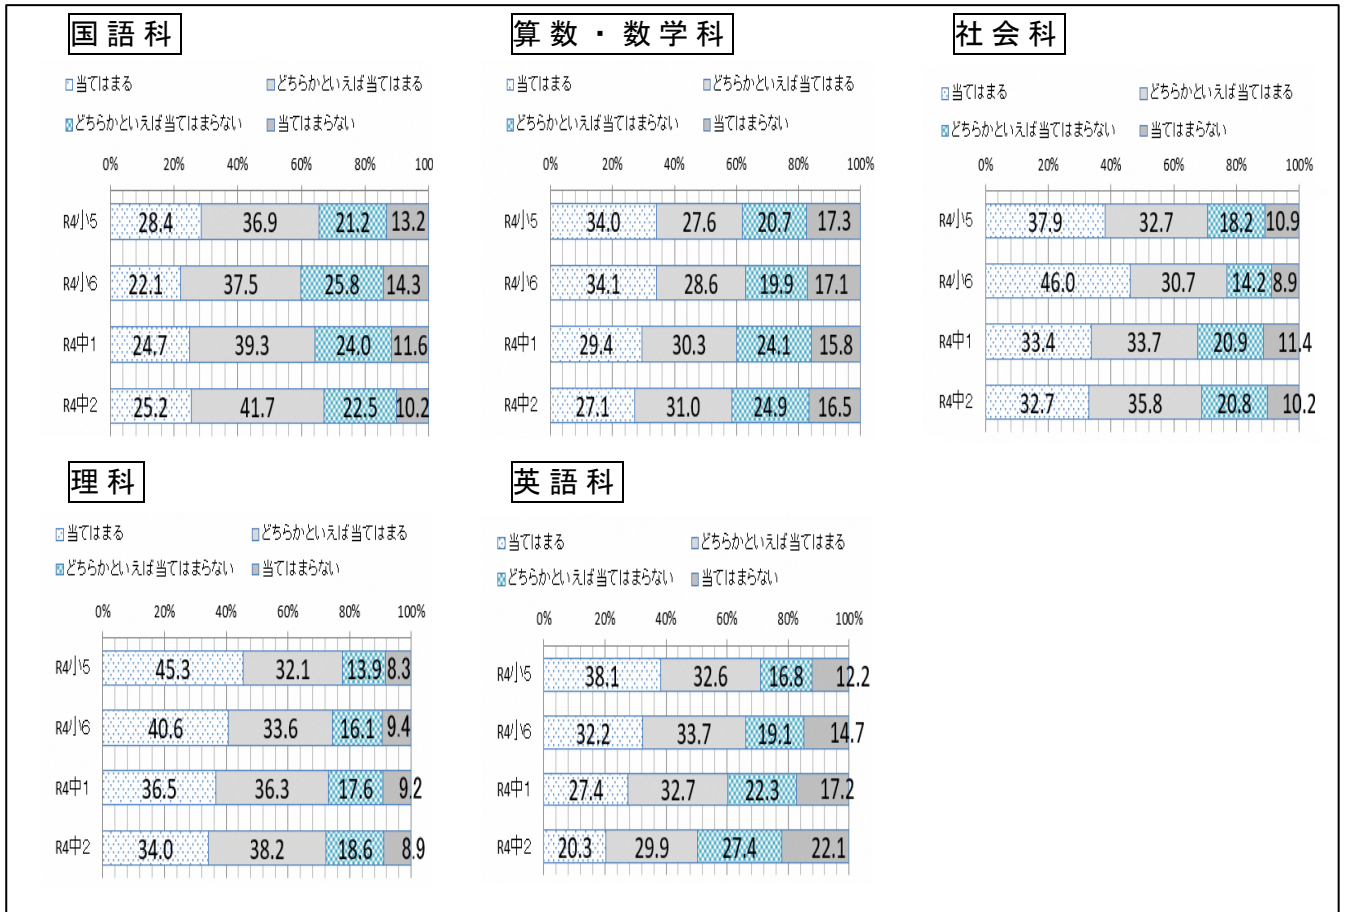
国語科

当てはまる　どちらかといえば当てはまる　どちらかといえば当てはまらない　当てはまらない

0%　20%　40%　60%　80%　100

| | | | | |
|---|---|---|---|---|
| R4小5 | 28.4 | 36.9 | 21.2 | 13.2 |
| R4小6 | 22.1 | 37.5 | 25.8 | 14.3 |
| R4中1 | 24.7 | 39.3 | 24.0 | 11.6 |
| R4中2 | 25.2 | 41.7 | 22.5 | 10.2 |

算数・数学科

当てはまる　どちらかといえば当てはまる　どちらかといえば当てはまらない　当てはまらない

0%　20%　40%　60%　80%　100%

| | | | | |
|---|---|---|---|---|
| R4小5 | 34.0 | 27.6 | 20.7 | 17.3 |
| R4小6 | 34.1 | 28.6 | 19.9 | 17.1 |
| R4中1 | 29.4 | 30.3 | 24.1 | 15.8 |
| R4中2 | 27.1 | 31.0 | 24.9 | 16.5 |

社会科

当てはまる　どちらかといえば当てはまる　どちらかといえば当てはまらない　当てはまらない

0%　20%　40%　60%　80%　100%

| | | | | |
|---|---|---|---|---|
| R4小5 | 37.9 | 32.7 | 18.2 | 10.9 |
| R4小6 | 46.0 | 30.7 | 14.2 | 8.9 |
| R4中1 | 33.4 | 33.7 | 20.9 | 11.4 |
| R4中2 | 32.7 | 35.8 | 20.8 | 10.2 |

理科

当てはまる　どちらかといえば当てはまる　どちらかといえば当てはまらない　当てはまらない

0%　20%　40%　60%　80%　100%

| | | | | |
|---|---|---|---|---|
| R4小5 | 45.3 | 32.1 | 13.9 | 8.3 |
| R4小6 | 40.6 | 33.6 | 16.1 | 9.4 |
| R4中1 | 36.5 | 36.3 | 17.6 | 9.2 |
| R4中2 | 34.0 | 38.2 | 18.6 | 8.9 |

英語科

当てはまる　どちらかといえば当てはまる　どちらかといえば当てはまらない　当てはまらない

0%　20%　40%　60%　80%　100%

| | | | | |
|---|---|---|---|---|
| R4小5 | 38.1 | 32.6 | 16.8 | 12.2 |
| R4小6 | 32.2 | 33.7 | 19.1 | 14.7 |
| R4中1 | 27.4 | 32.7 | 22.3 | 17.2 |
| R4中2 | 20.3 | 29.9 | 27.4 | 22.1 |